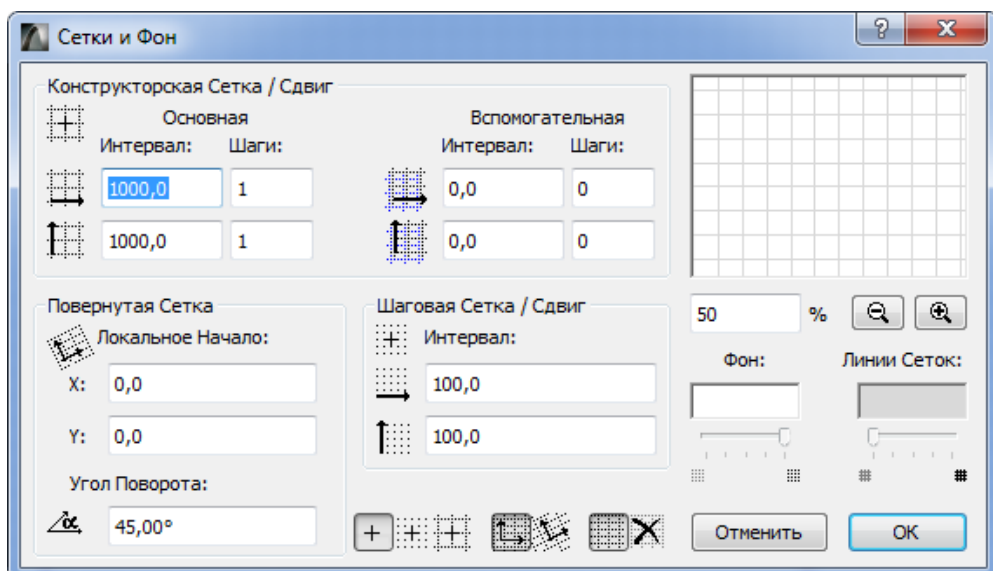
Сетки и Фон

?

X

Конструкторская Сетка / Сдвиг

Основная

Интервал: Шаги:

1000,0 1

1000,0 1

Вспомогательная

Интервал: Шаги:

0,0 0

0,0 0

Повернутая Сетка

Локальное Начало:

X: 0,0

Y: 0,0

Угол Поворота:

45,00°

Шаговая Сетка / Сдвиг

Интервал:

100,0

100,0

50 %

Фон:

Линии Сеток:

Отменить

OK